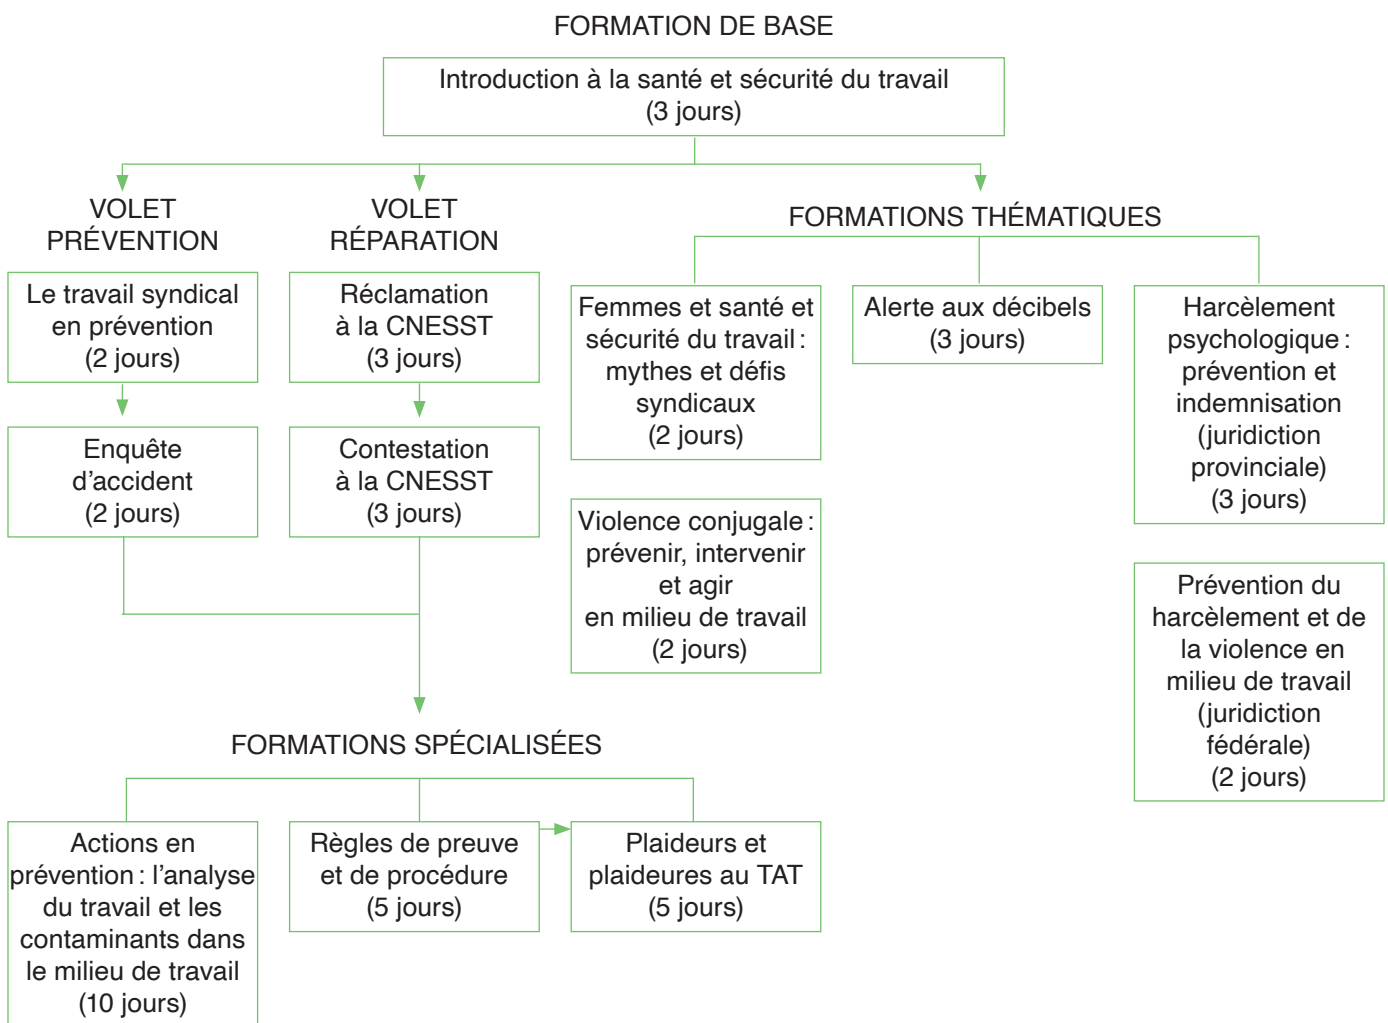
FORMATION DE BASE

Introduction à la santé et sécurité du travail
(3 jours)

VOLET PRÉVENTION

Le travail syndical en prévention
(2 jours)

Enquête d'accident
(2 jours)

VOLET RÉPARATION

Réclamation à la CNESST
(3 jours)

Contestation à la CNESST
(3 jours)

FORMATIONS THÉMATIQUES

Femmes et santé et sécurité du travail : mythes et défis syndicaux
(2 jours)

Violence conjugale : prévenir, intervenir et agir en milieu de travail
(2 jours)

Alerte aux décibels
(3 jours)

Harcèlement psychologique : prévention et indemnisation (juridiction provinciale)
(3 jours)

Prévention du harcèlement et de la violence en milieu de travail (juridiction fédérale)
(2 jours)

FORMATIONS SPÉCIALISÉES

Actions en prévention : l'analyse du travail et les contaminants dans le milieu de travail
(10 jours)

Règles de preuve et de procédure
(5 jours)

Plaideurs et plaideures au TAT
(5 jours)